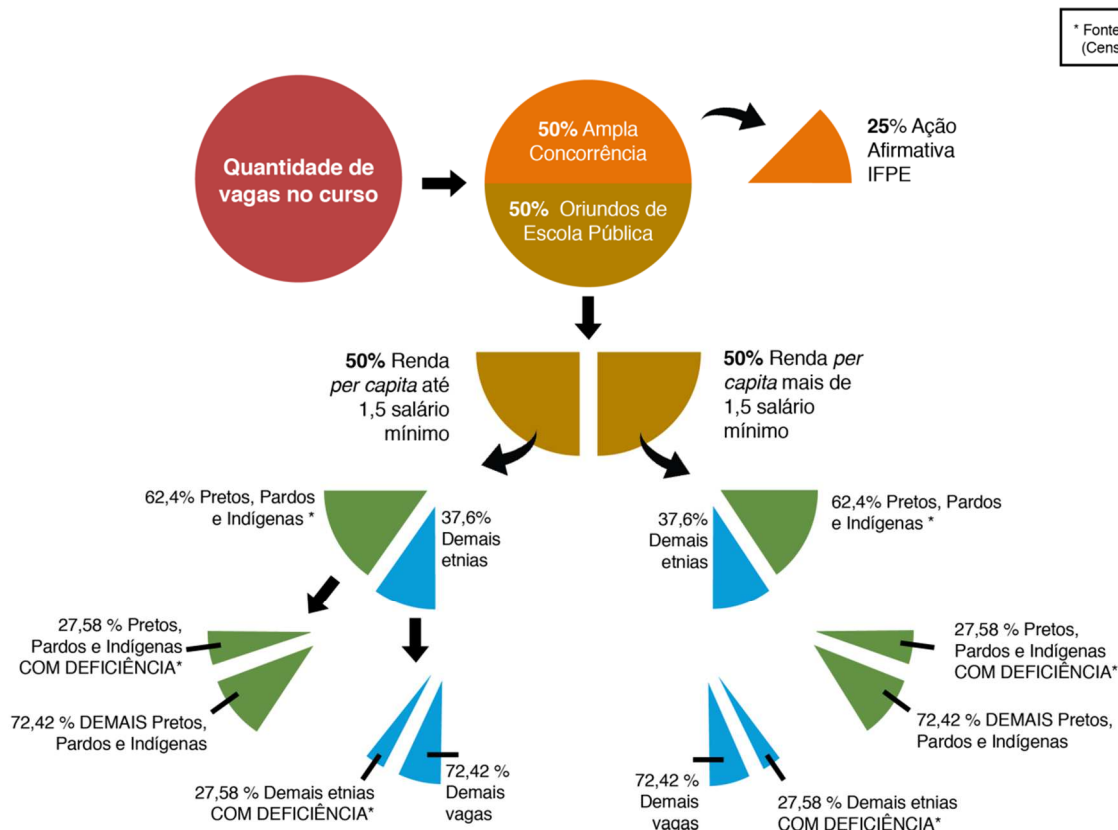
* Fonte
(Cens

Quantidade de vagas no curso

50% Ampla Concorrência

50% Oriundos de Escola Pública

25% Ação Afirmativa IFPE

50% Renda per capita até 1,5 salário mínimo

50% Renda per capita mais de 1,5 salário mínimo

62,4% Pretos, Pardos e Indígenas *

37,6% Demais etnias

37,6% Demais etnias

62,4% Pretos, Pardos e Indígenas *

27,58 % Pretos, Pardos e Indígenas COM DEFICIÊNCIA*

72,42 % DEMAIS Pretos, Pardos e Indígenas

27,58 % Demais etnias COM DEFICIÊNCIA*

72,42 % Demais vagas

27,58 % Pretos, Pardos e Indígenas COM DEFICIÊNCIA*

72,42 % DEMAIS Pretos, Pardos e Indígenas

72,42 % Demais vagas

27,58 % Demais etnias COM DEFICIÊNCIA*